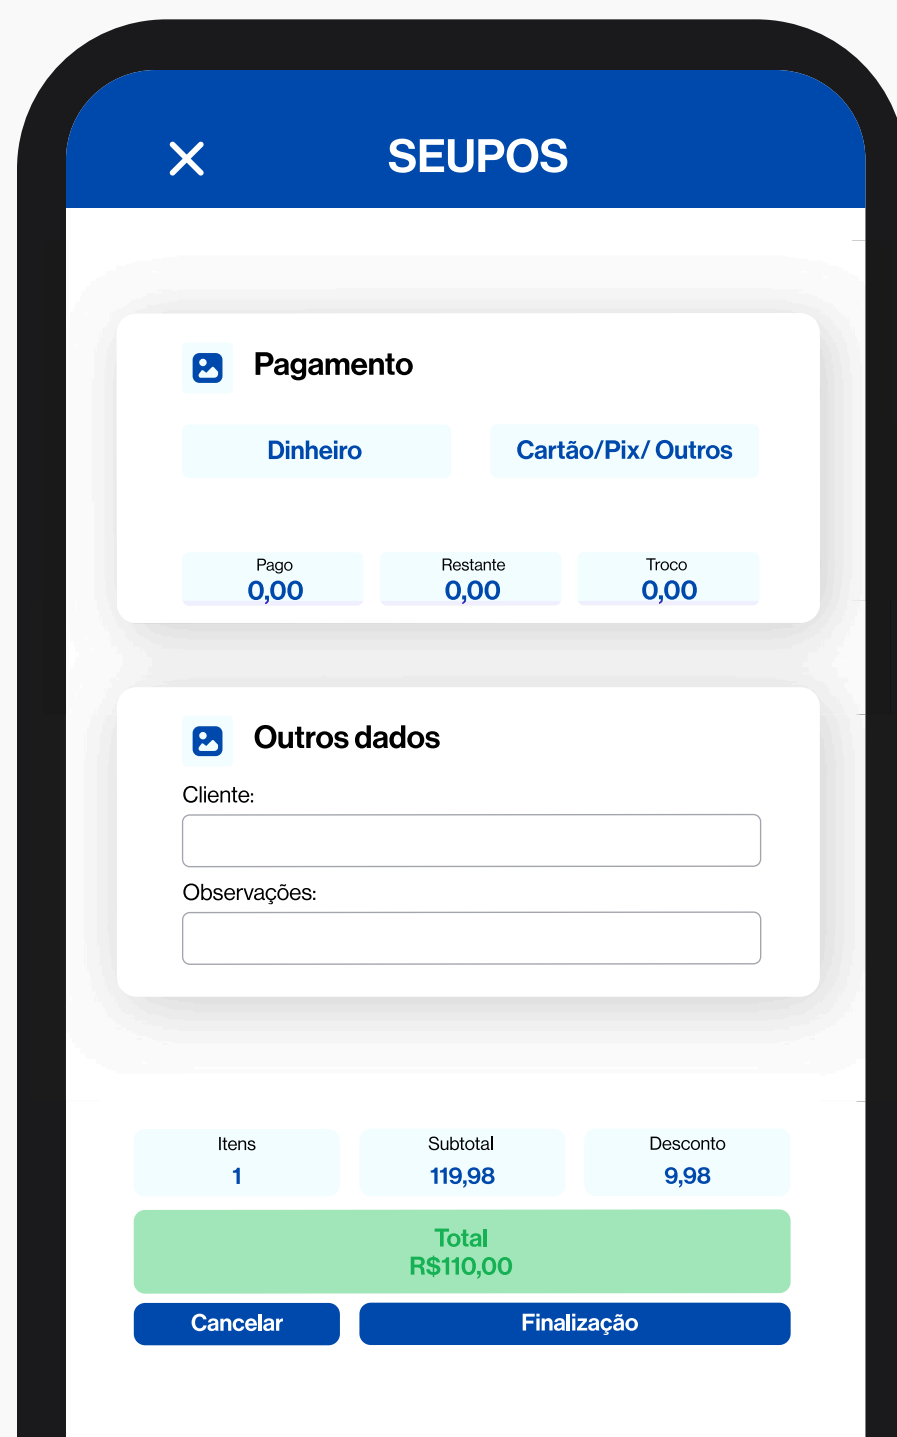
X SEUPOS

Pagamento

Dinheiro

Cartão/Pix/ Outros

Pago
0,00

Restante
0,00

Troco
0,00

Outros dados

Cliente:

Observações:

Itens
1

Subtotal
119,98

Desconto
9,98

Total
R$110,00

Cancelar

Finalização